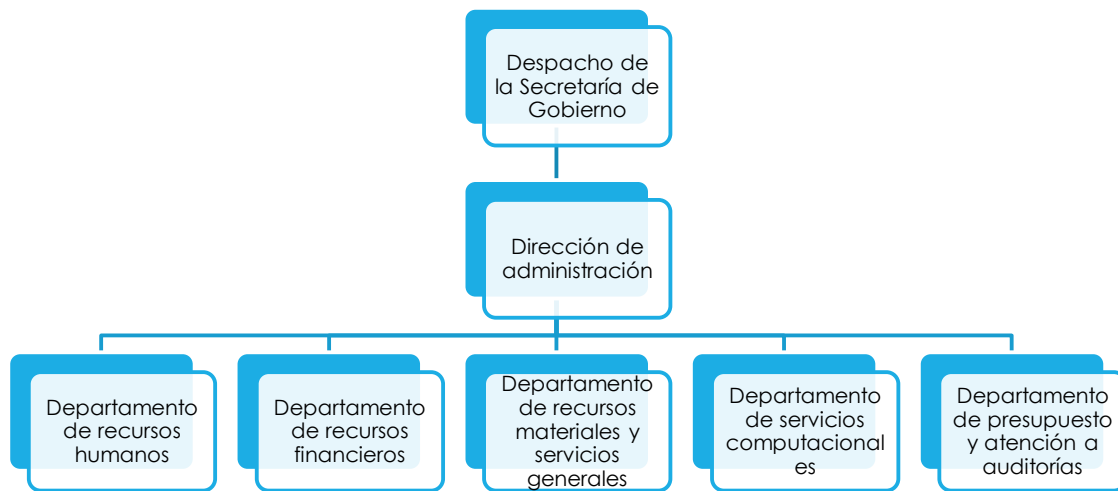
Despacho de la Secretaría de Gobierno

Dirección de administración

Departamento de recursos humanos

Departamento de recursos financieros

Departamento de recursos materiales y servicios generales

Departamento de servicios computacional es

Departamento de presupuesto y atención a auditorías